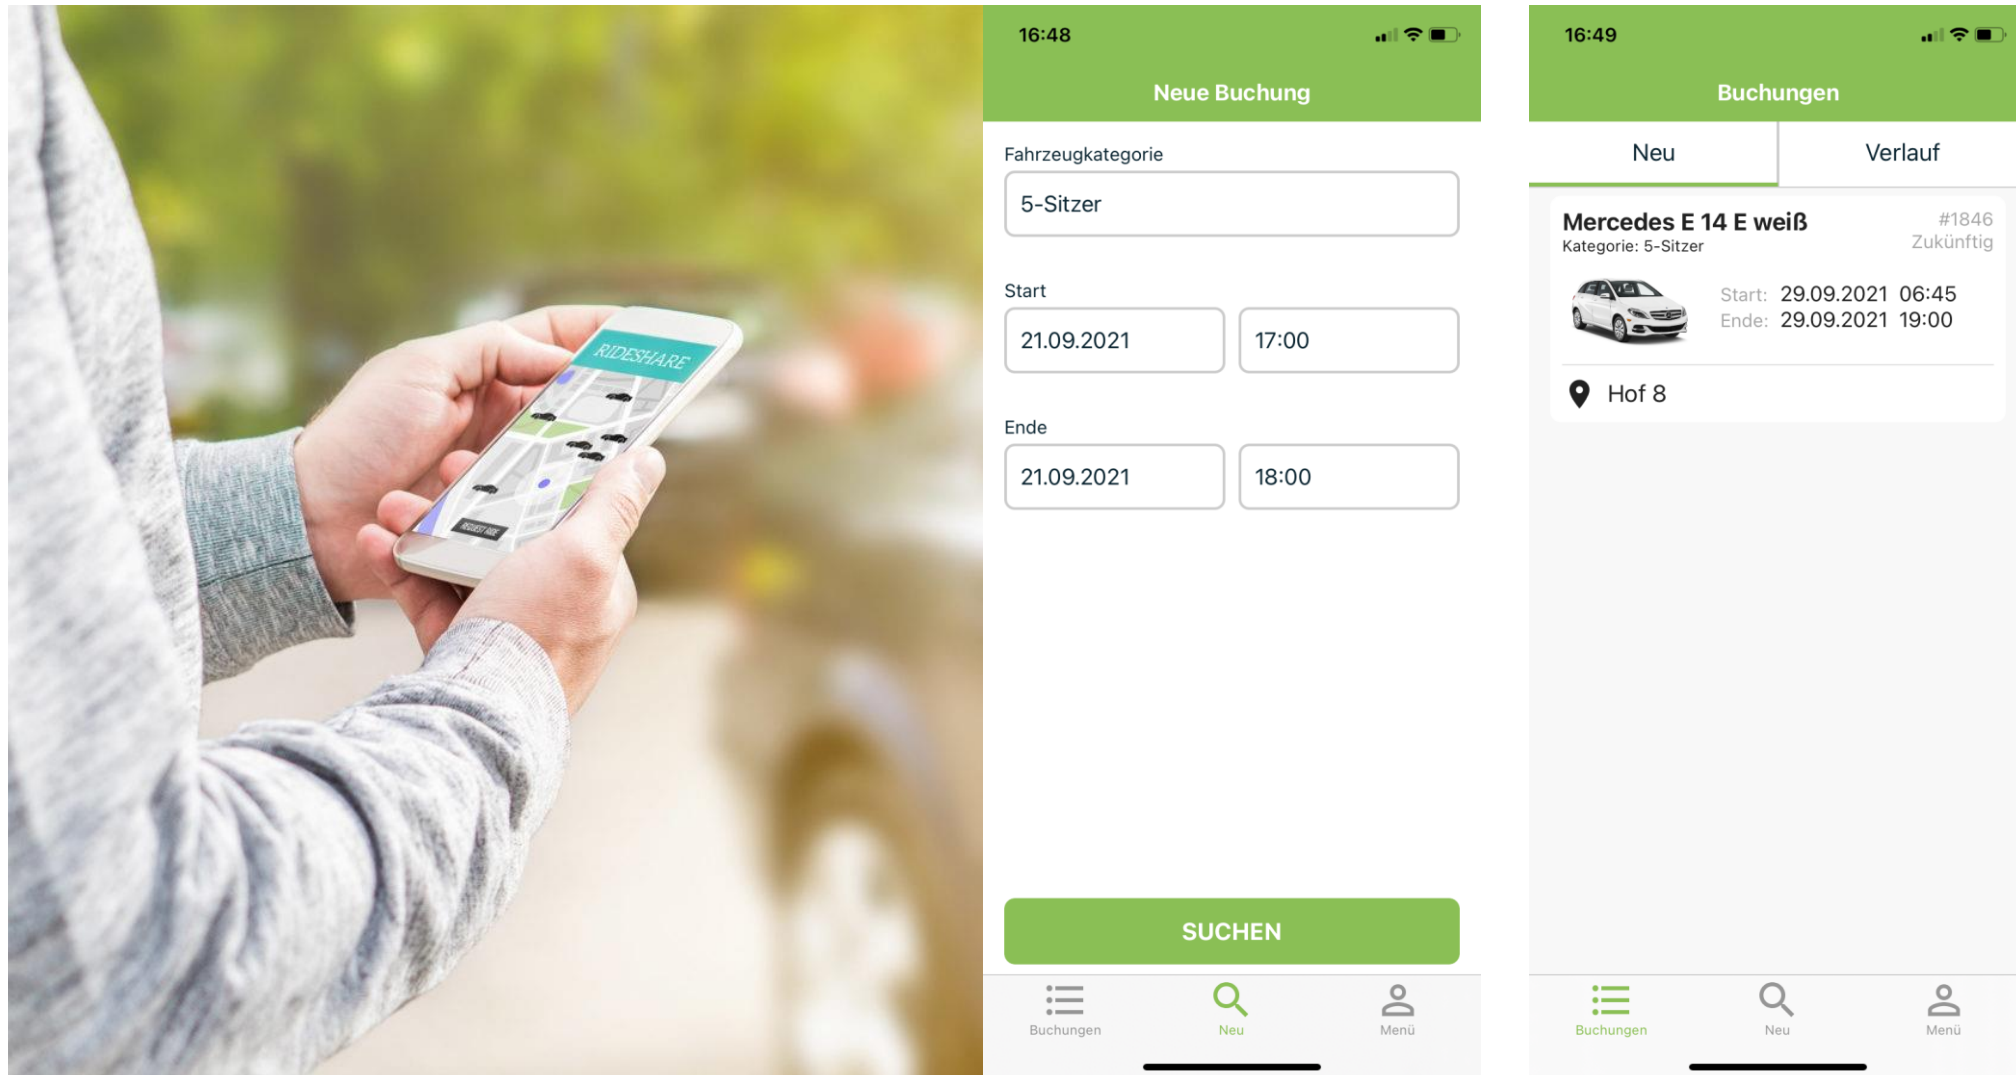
RIDESHARE

REQUEST RIDE

16:48

Neue Buchung

Fahrzeugkategorie

5-Sitzer

Start

21.09.2021

17:00

Ende

21.09.2021

18:00

SUCHEN

Buchungen

Neu

Menü

16:49

Buchungen

Neu

Verlauf

Mercedes E 14 E weiß

Kategorie: 5-Sitzer

#1846

Zukünftig

Start: 29.09.2021 06:45

Ende: 29.09.2021 19:00

Hof 8

Buchungen

Neu

Menü